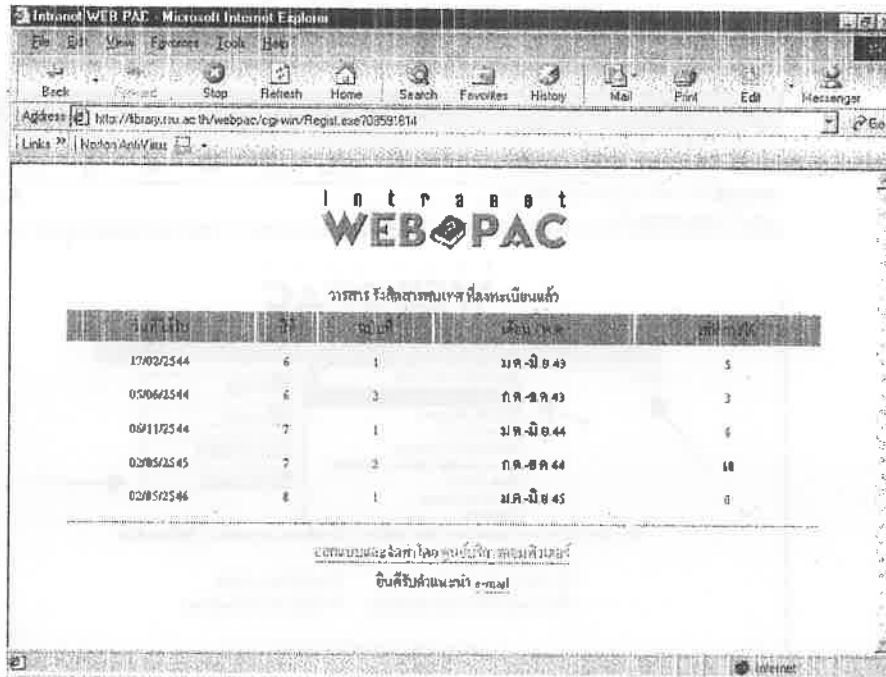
Intranet WEB PAC - Microsoft Internet Explorer

File Edit View Favorites Tools Help

Back Forward Stop Refresh Home Search Favorites History Mail Print Edit Messenger

Address http://library.tsu.ac.th/webpac/cgi-win/Regist.exe?08591814

Go

Links Norton AntiVirus

Intranet
WEB PAC

วารสาร วังสือสารสนเทศ ที่ลงทะเบียนแล้ว

| วันที่รับ | ปี | ฉบับที่ | เดือน/ฤดู | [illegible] |
|---|---|---|---|---|
| 17/02/2544 | 6 | 1 | มค.-มิย.43 | 5 |
| 05/06/2544 | 6 | 3 | กค.-ธค.43 | 3 |
| 06/11/2544 | 7 | 1 | มค.-มิย.44 | 6 |
| 02/05/2545 | 7 | 2 | กค.-ธค.44 | 10 |
| 02/05/2546 | 8 | 1 | มค.-มิย.45 | 6 |

ออกแบบและจัดทำโดย ศูนย์บริการคอมพิวเตอร์

ยินดีรับคำแนะนำ e-mail

Internet